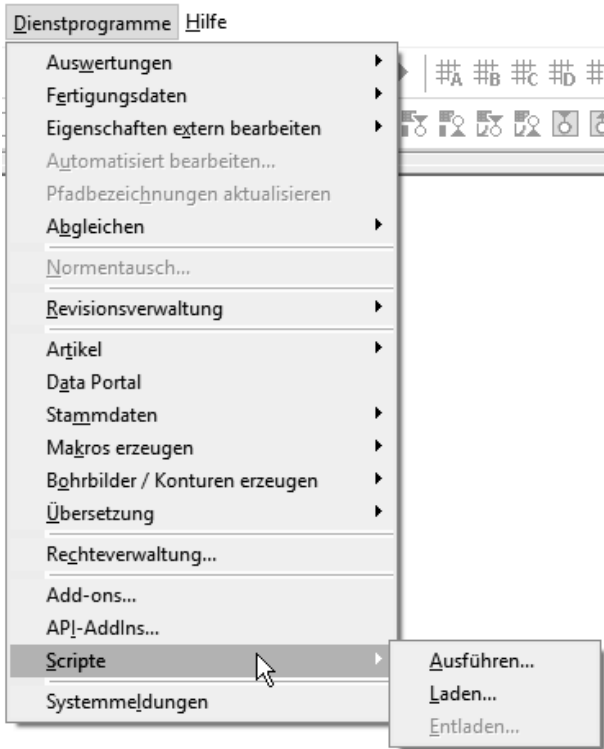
Dienstprogramme Hilfe

Auswertungen
Fertigungsdaten
Eigenschaften extern bearbeiten
Automatisiert bearbeiten...
Pfadbezeichnungen aktualisieren
Abgleichen
Normentausch...
Revisionsverwaltung
Artikel
Data Portal
Stammdaten
Makros erzeugen
Bohrbilder / Konturen erzeugen
Übersetzung
Rechteverwaltung...
Add-ons...
API-AddIns...
Scripte
Systemmeldungen

Ausführen...
Laden...
Entladen...